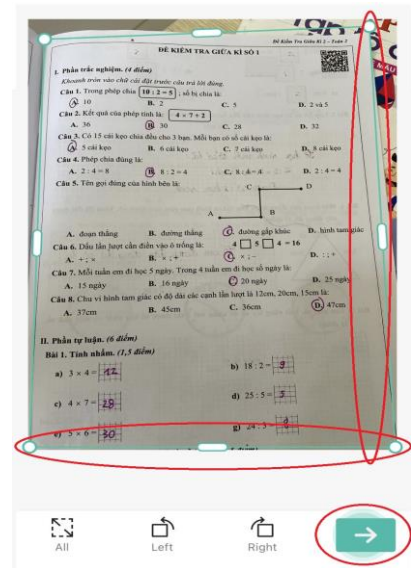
Đề Kiểm Tra Giữa Kì II - Toán 2

ĐỀ KIỂM TRA GIỮA KÌ SỐ 1

I. Phần trắc nghiệm. (4 điểm)

Khoanh tròn vào chữ cái đặt trước câu trả lời đúng.

Câu 1. Trong phép chia $10 : 2 = 5$; số bị chia là:

A. 10 B. 2 C. 5 D. 2 và 5

Câu 2. Kết quả của phép tính là: $4 \times 7 + 2$

A. 36 B. 30 C. 28 D. 32

Câu 3. Có 15 cái kẹo chia đều cho 3 bạn. Mỗi bạn có số cái kẹo là:

A. 5 cái kẹo B. 6 cái kẹo C. 7 cái kẹo D. 8 cái kẹo

Câu 4. Phép chia đúng là:

A. $2 : 4 = 8$ B. $8 : 2 = 4$ C. $8 : 4 = 4$ D. $2 : 4 = 4$

Câu 5. Tên gọi đúng của hình bên là:

C D A B

A. đoạn thẳng B. đường thẳng C. đường gấp khúc D. hình tam giác

Câu 6. Dấu lần lượt cần điền vào ô trống là: 4 ☐ 5 ☐ 4 = 16

A. + ; × B. × ; + C. × ; - D. : ; +

Câu 7. Mỗi tuần em đi học 5 ngày. Trong 4 tuần em đi học số ngày là:

A. 15 ngày B. 16 ngày C. 20 ngày D. 25 ngày

Câu 8. Chu vi hình tam giác có độ dài các cạnh lần lượt là 12cm, 20cm, 15cm là:

A. 37cm B. 45cm C. 36cm D. 47cm

II. Phần tự luận. (6 điểm)

Bài 1. Tính nhẩm. (1,5 điểm)

a) $3 \times 4 =$ 12 b) $18 : 2 =$ 9

c) $4 \times 7 =$ 28 d) $25 : 5 =$ 5

e) $5 \times 6 =$ 30 g) $24 : 3 =$ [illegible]

All Left Right